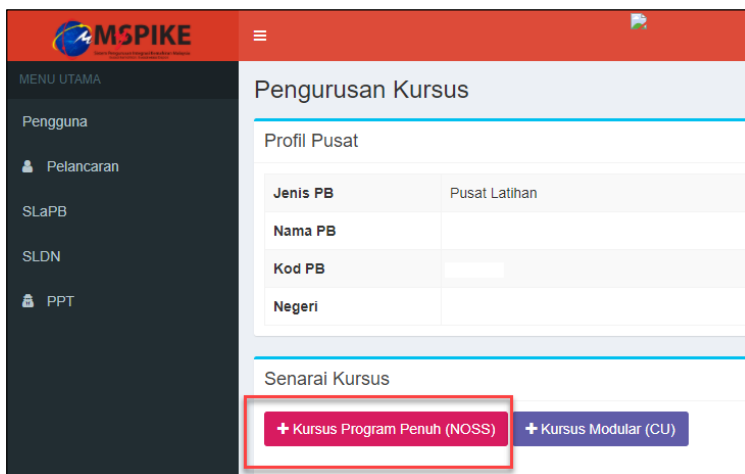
MSPIKE

MENU UTAMA

Pengguna

Pelancaran

SLaPB

SLDN

PPT

Pengurusan Kursus

Profil Pusat

| Jenis PB | Pusat Latihan |
|---|---|
| Nama PB | |
| Kod PB | |
| Negeri | |

Senarai Kursus

+ Kursus Program Penuh (NOSS)

+ Kursus Modular (CU)